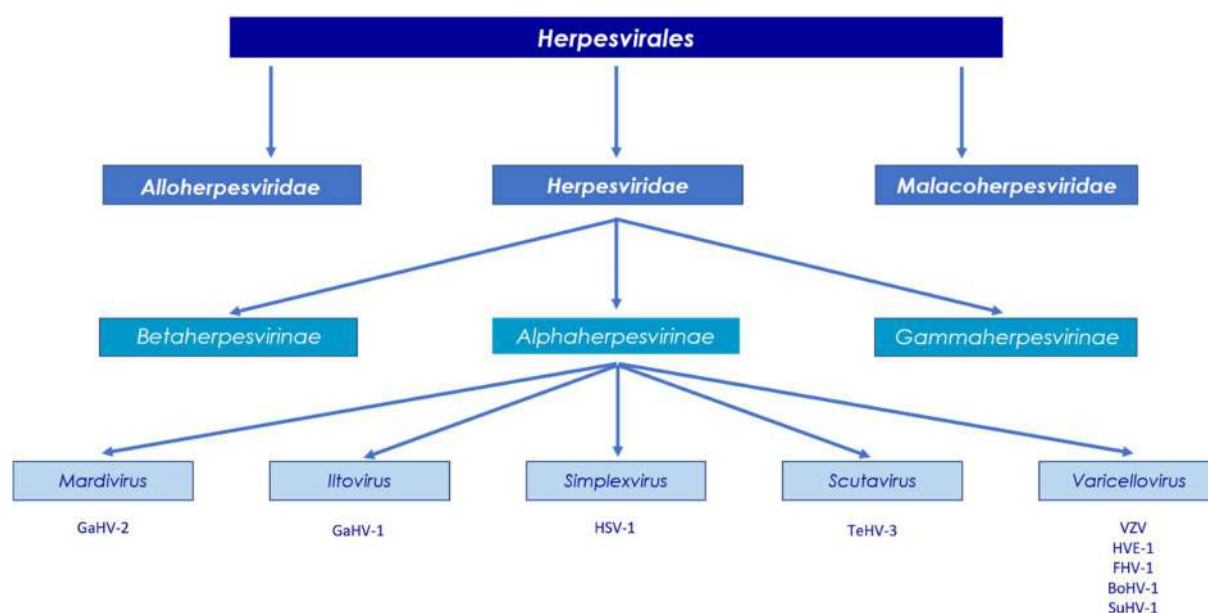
Herpesvirales

Alloherpesviridae

Herpesviridae

Malacoherpesviridae

Betaherpesvirinae

Alphaherpesvirinae

Gammaherpesvirinae

Mardivirus

GaHV-2

Iltovirus

GaHV-1

Simplexvirus

HSV-1

Scutavirus

TeHV-3

Varicellovirus

VZV
HVE-1
FHV-1
BoHV-1
SuHV-1